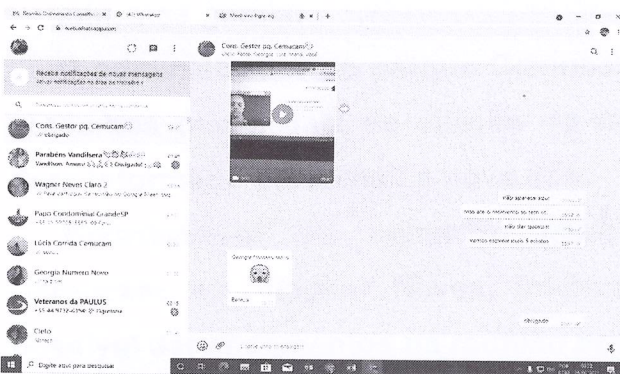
Reunião Ordinária do Conselho | WhatsApp

web.whatsapp.com

Receba notificações de novas mensagens
Ativar notificações na área de trabalho

Cons. Gestor pq. Cemucam
Obrigado

Parabéns Vandhera
Vandhera: Amém! Obrigada!

Wagner Neves Claro
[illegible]

Papo Condominial GrandeSP
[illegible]

Lúcia Corrêa Cemucam
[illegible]

Georgia Número Novo
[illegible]

Veteranos da PAULUS
+55 44 9732-6396: Figurinha

Cleto
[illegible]

Cons. Gestor pq. Cemucam
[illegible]

não aparece aqui

Mas até o momento só tem ele

não deu quorum

vamos esperar mais 5 minutos

Georgia Número Novo

Beleza

Obrigado

Digite uma mensagem

Digite aqui para pesquisar